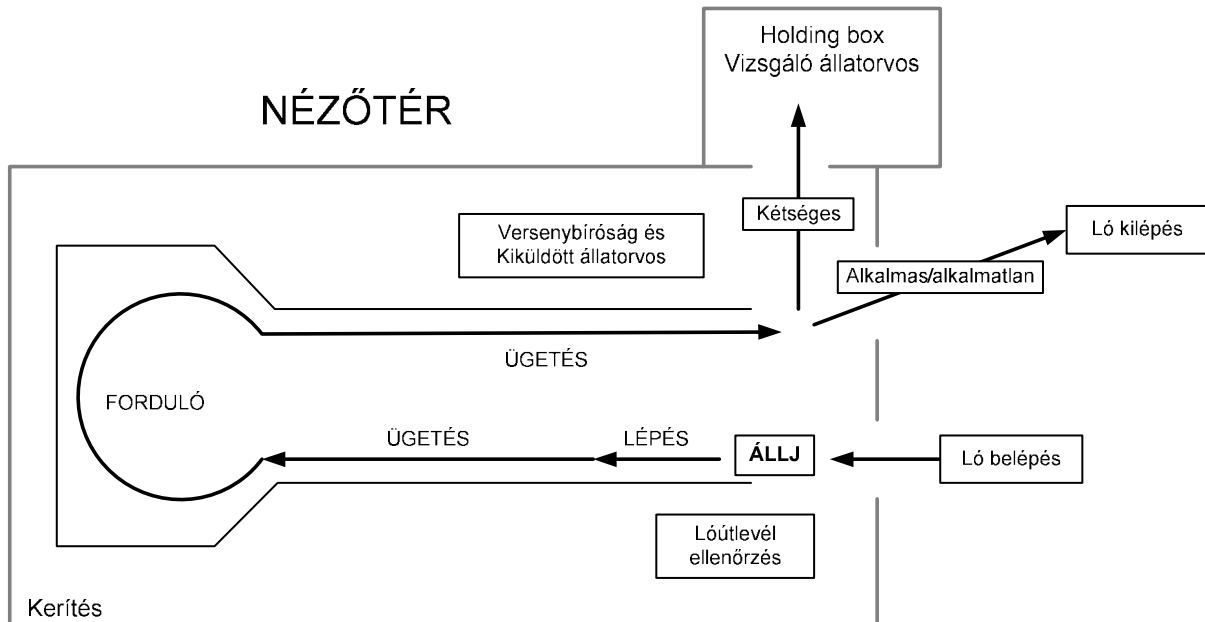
Holding box
Vizsgáló állatorvos

NÉZŐTÉR

Kétséges

Versenybíróság és
Kiküldött állatorvos

Ló kilépés

Alkalmas/alkalmatlan

ÜGETÉS

FORDULÓ

ÜGETÉS

LÉPÉS

ÁLLJ

Ló belépés

Lóútlevél
ellenőrzés

Kerítés